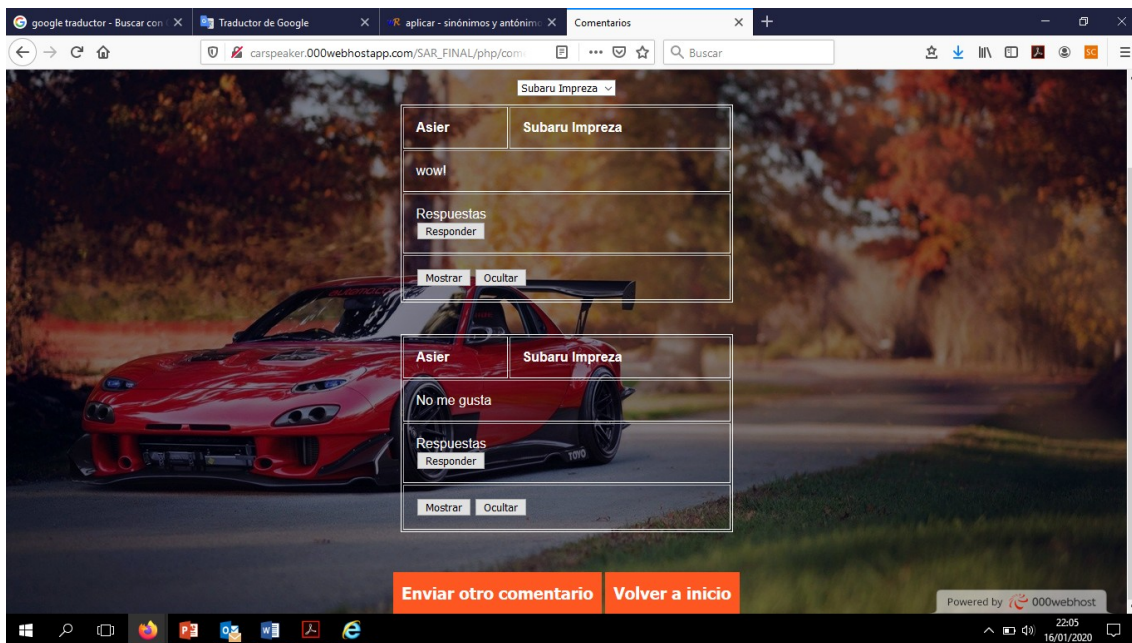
google traductor - Buscar con
Traductor de Google
aplicar - sinónimos y antónimo
Comentarios
+

carspeaker.000webhostapp.com/SAR_FINAL/php/com
Buscar

Subaru Impreza

| Asier | Subaru Impreza |
|---|---|
| wow! | |
| Respuestas Responder | |
| Mostrar Ocultar | |

| Asier | Subaru Impreza |
|---|---|
| No me gusta | |
| Respuestas Responder | |
| Mostrar Ocultar | |

Enviar otro comentario
Volver a inicio

Powered by 000webhost

22:05
16/01/2020